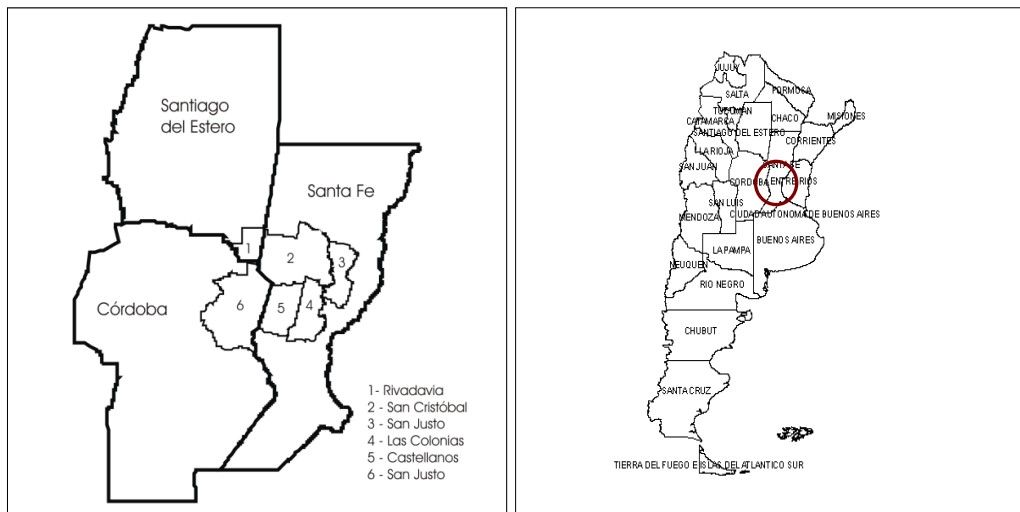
Santiago del Estero

Santa Fe

Córdoba

1
2
3
4
5
6

1- Rivadavia
2 - San Cristóbal
3 - San Justo
4 - Las Colonias
5 - Castellanos
6 - San Justo

JUJUY
SALTA
FORMOSA
TUCUMAN
CHACO
MISIONES
CATAMARCA
SANTIAGO DEL ESTERO
CORRIENTES
LA RIOJA
SAN JUAN
SANTA FE
CORDOBA
ENTRE RIOS
SAN LUIS
MENDOZA
CIUDAD AUTONOMA DE BUENOS AIRES
BUENOS AIRES
LA PAMPA
NEUQUEN
RIO NEGRO
CHUBUT
SANTA CRUZ
TIERRA DEL FUEGO E ISLAS DEL ATLANTICO SUR